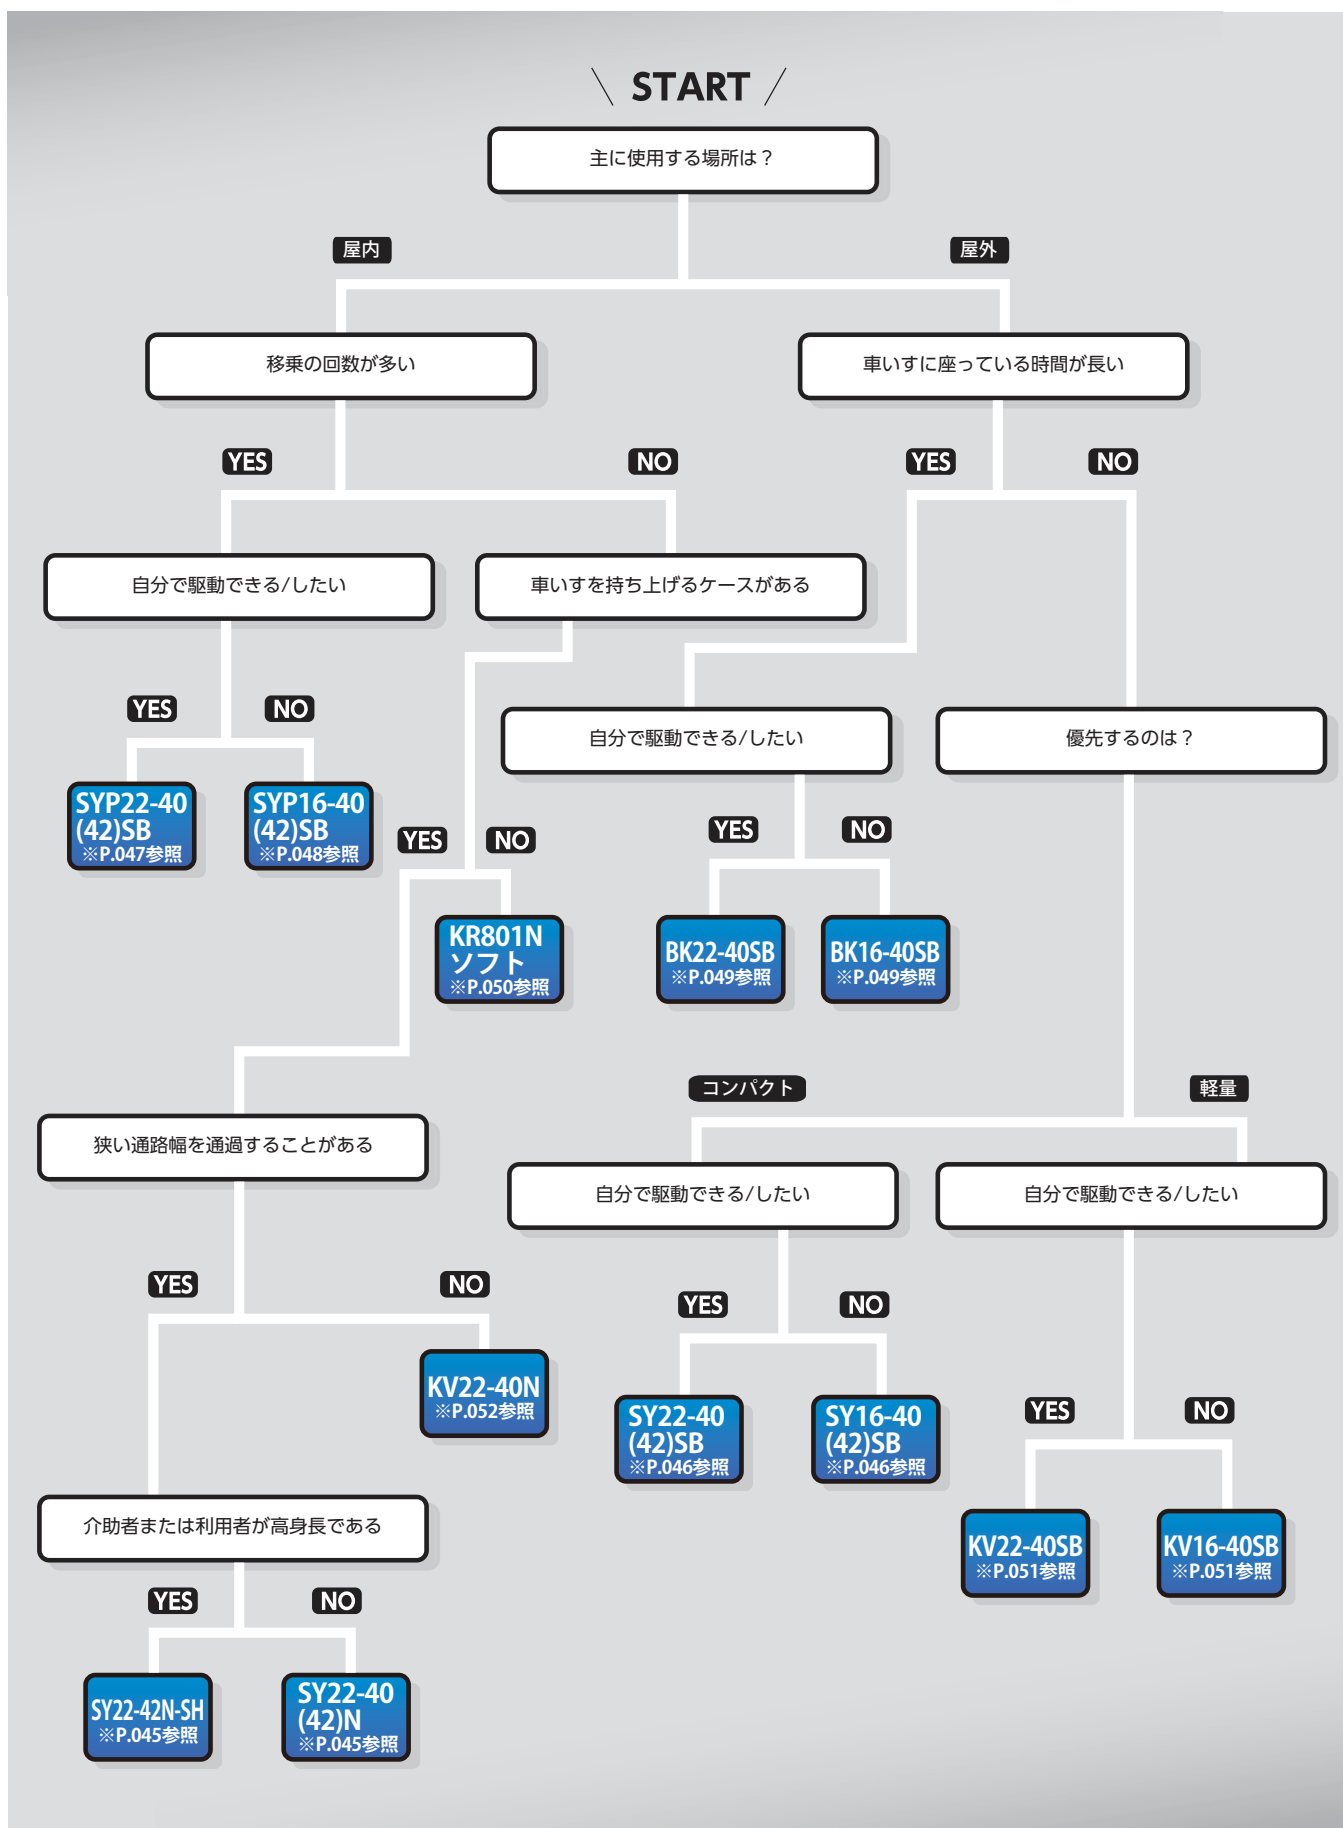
＼ START ／

主に使用する場所は？

屋内

屋外

移乗の回数が多い

車いすに座っている時間が長い

YES

NO

YES

NO

自分で駆動できる/したい

車いすを持ち上げるケースがある

YES

NO

SYP22-40 (42)SB ※P.047参照

SYP16-40 (42)SB ※P.048参照

YES

NO

自分で駆動できる/したい

優先するのは？

KR801N ソフト ※P.050参照

YES

NO

BK22-40SB ※P.049参照

BK16-40SB ※P.049参照

コンパクト

軽量

狭い通路幅を通過することがある

自分で駆動できる/したい

自分で駆動できる/したい

YES

NO

KV22-40N ※P.052参照

YES

NO

SY22-40 (42)SB ※P.046参照

SY16-40 (42)SB ※P.046参照

YES

NO

KV22-40SB ※P.051参照

KV16-40SB ※P.051参照

介助者または利用者が高身長である

YES

NO

SY22-42N-SH ※P.045参照

SY22-40 (42)N ※P.045参照